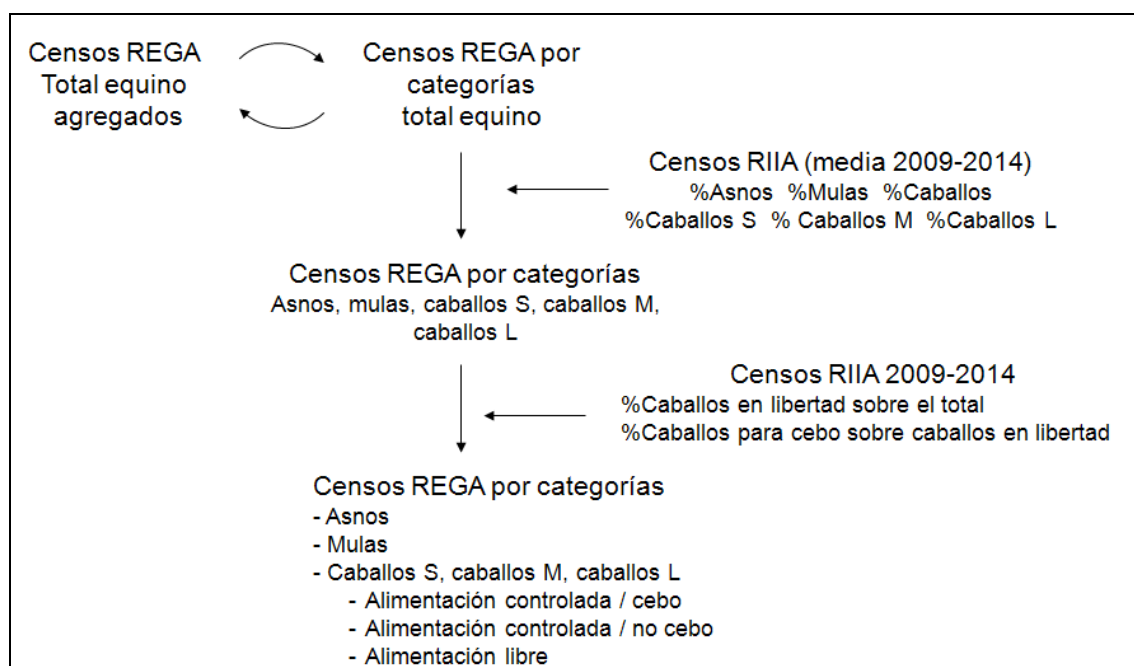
Censos REGA
Total equino
agregados

Censos REGA por
categorías
total equino

Censos RIIA (media 2009-2014)
%Asnos %Mulas %Caballos
%Caballos S % Caballos M %Caballos L

Censos REGA por categorías
Asnos, mulas, caballos S, caballos M, caballos L

Censos RIIA 2009-2014
%Caballos en libertad sobre el total
%Caballos para cebo sobre caballos en libertad

Censos REGA por categorías
- Asnos
- Mulas
- Caballos S, caballos M, caballos L
- Alimentación controlada / cebo
- Alimentación controlada / no cebo
- Alimentación libre